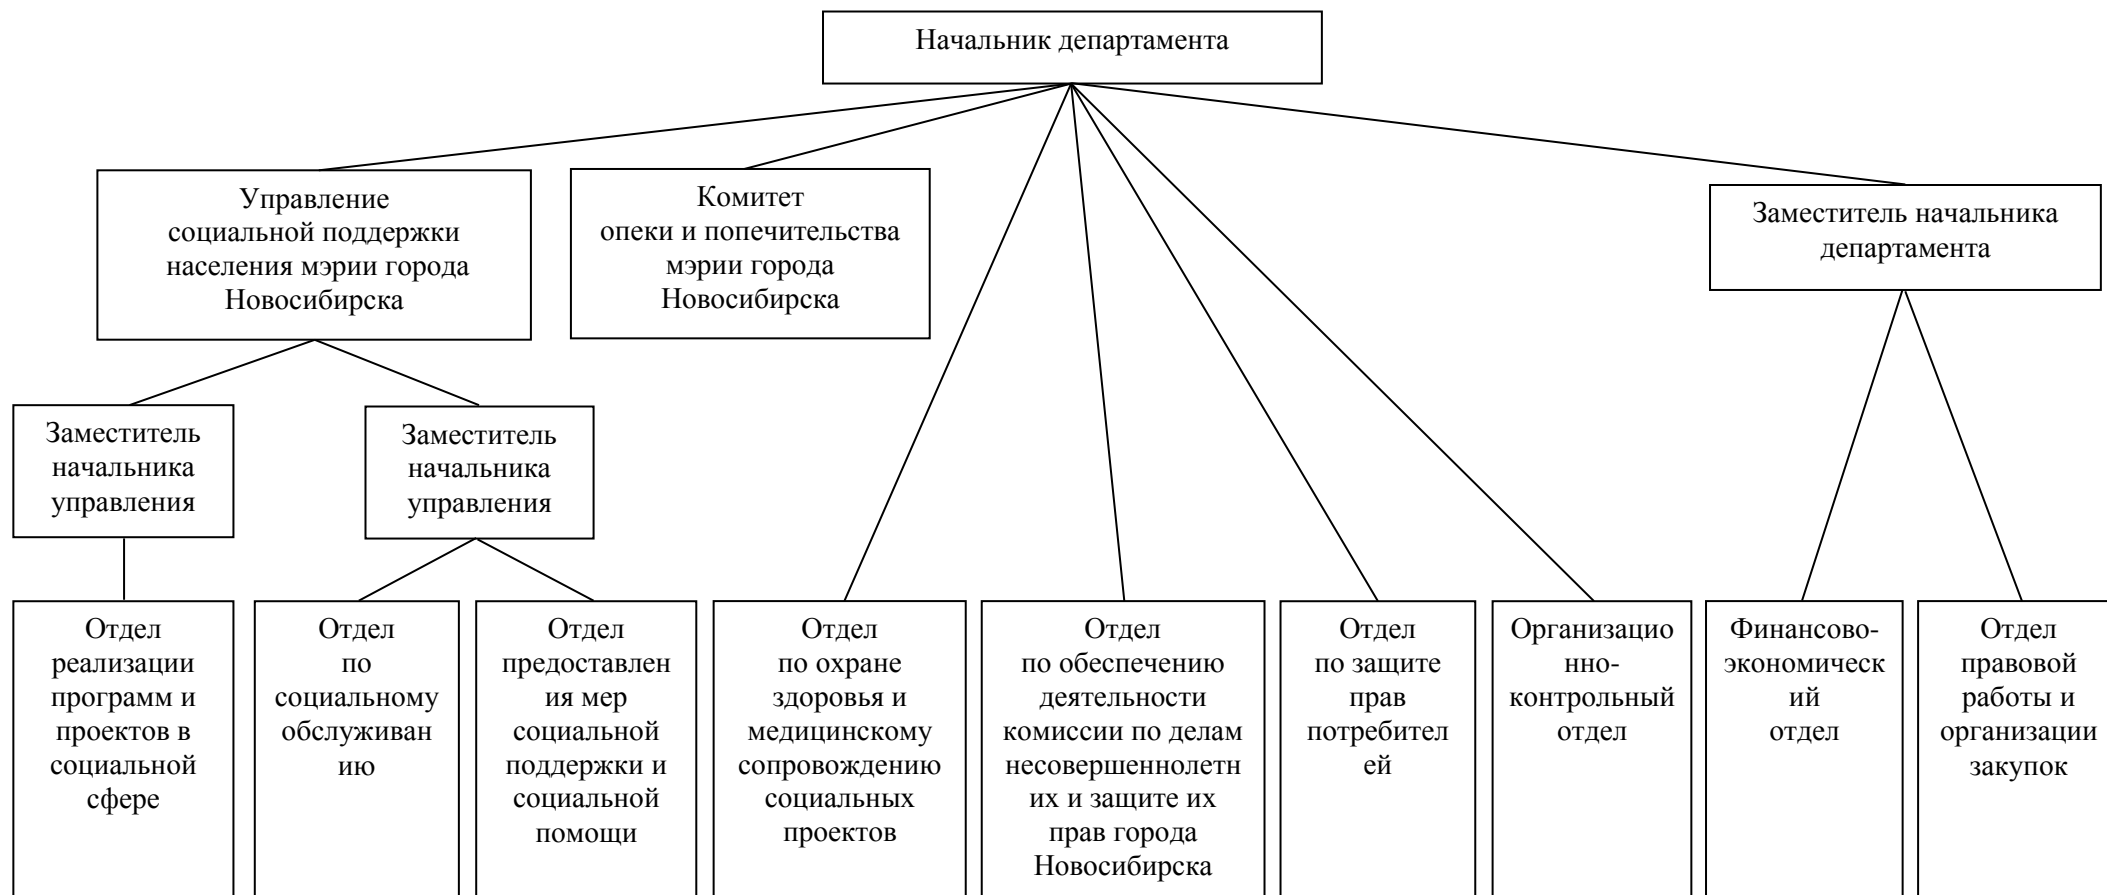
Начальник департамента

Управление социальной поддержки населения мэрии города Новосибирска

Комитет опеки и попечительства мэрии города Новосибирска

Заместитель начальника департамента

Заместитель начальника управления

Заместитель начальника управления

Отдел реализации программ и проектов в социальной сфере

Отдел по социальному обслуживанию

Отдел предоставления мер социальной поддержки и социальной помощи

Отдел по охране здоровья и медицинскому сопровождению социальных проектов

Отдел по обеспечению деятельности комиссии по делам несовершеннолетних и защите их прав города Новосибирска

Отдел по защите прав потребителей

Организационно-контрольный отдел

Финансово-экономический отдел

Отдел правовой работы и организации закупок